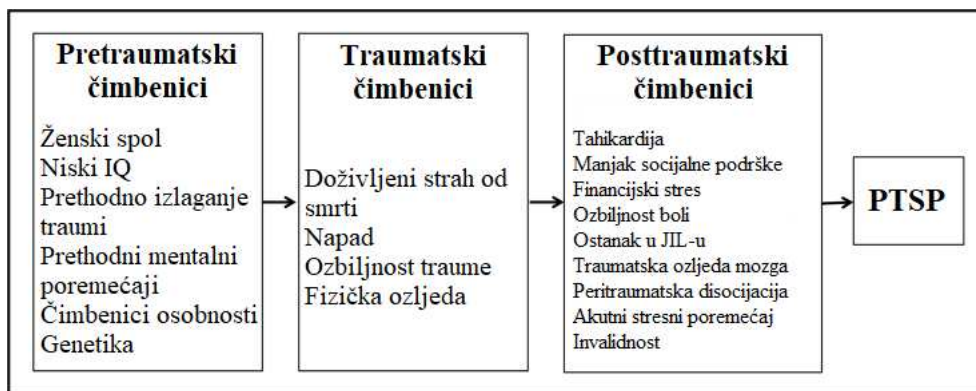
**Pretraumatski čimbenici**

Ženski spol
Niski IQ
Prethodno izlaganje traumi
Prethodni mentalni poremećaji
Čimbenici osobnosti
Genetika

**Traumatski čimbenici**

Doživljeni strah od smrti
Napad
Ozbiljnost traume
Fizička ozljeda

**Posttraumatski čimbenici**

Tahikardija
Manjak socijalne podrške
Financijski stres
Ozbiljnost boli
Ostanak u JIL-u
Traumatska ozljeda mozga
Peritraumatska disocijacija
Akutni stresni poremećaj
Invalidnost

**PTSP**